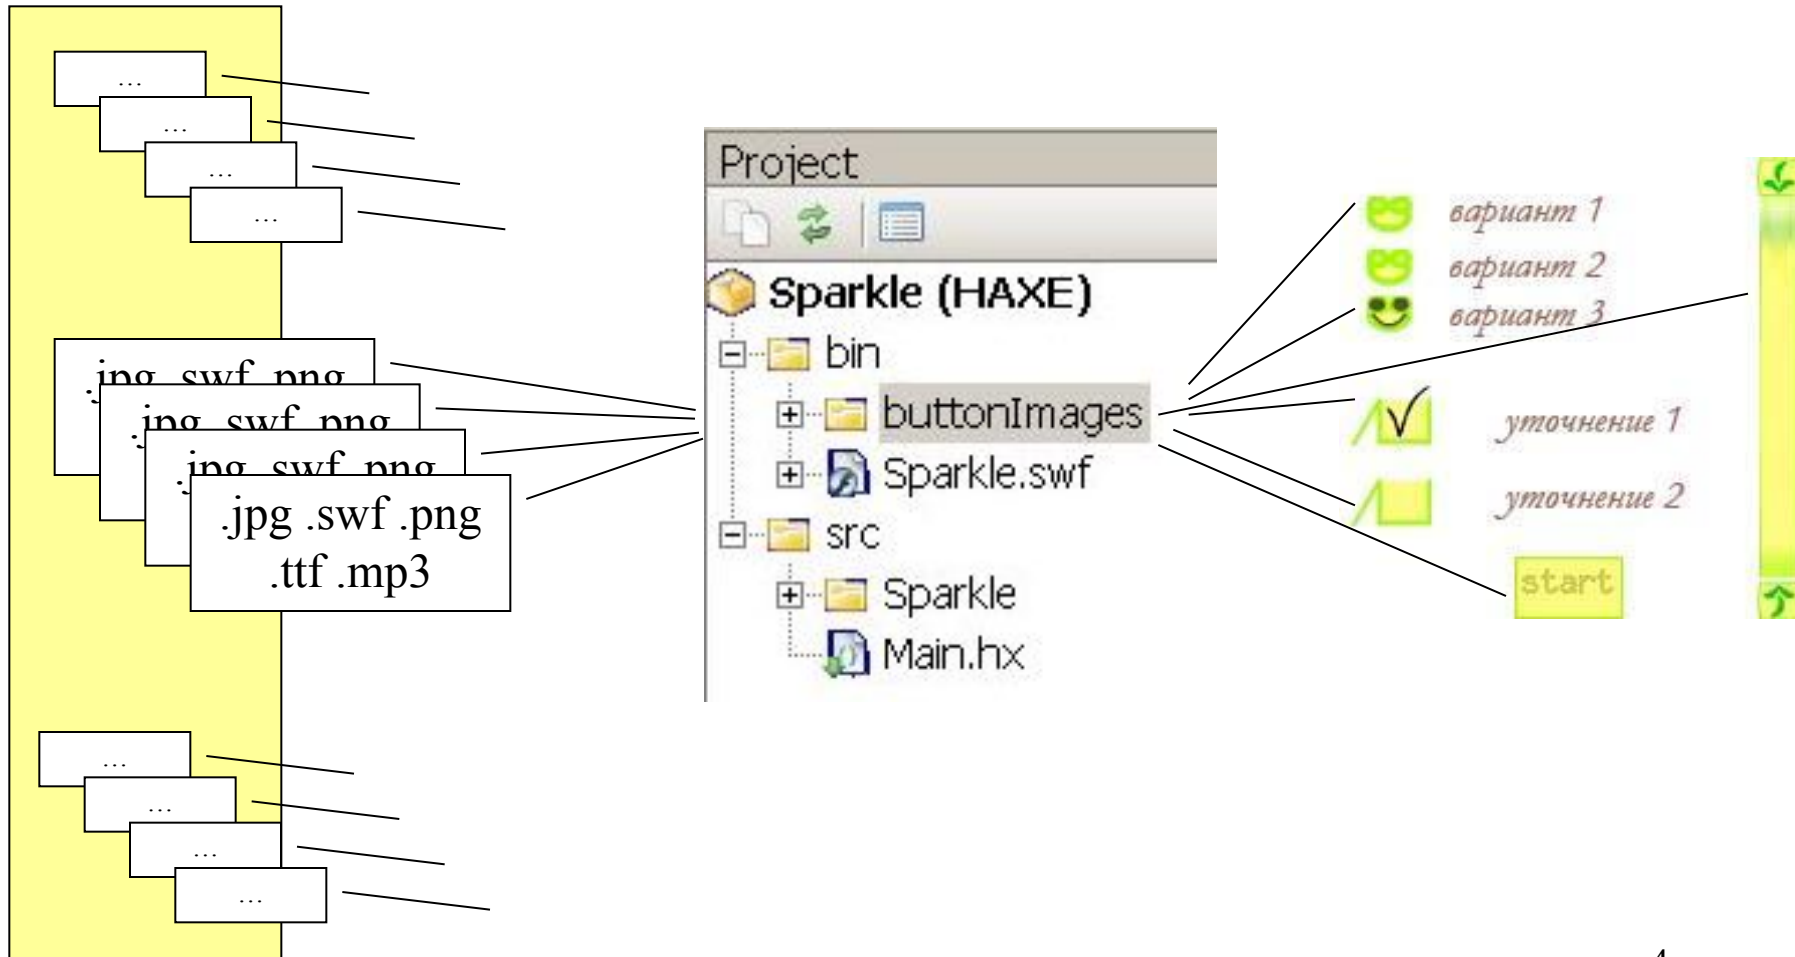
...
...
...
...

.jpg .swf .png
.jpg .swf .png
.jpg .swf .png
.jpg .swf .png .ttf .mp3

...
...
...
...

Project

Sparkle (HAXE)
bin
buttonImages
Sparkle.swf
src
Sparkle
Main.hx

вариант 1
вариант 2
вариант 3
уточнение 1
уточнение 2
start

4